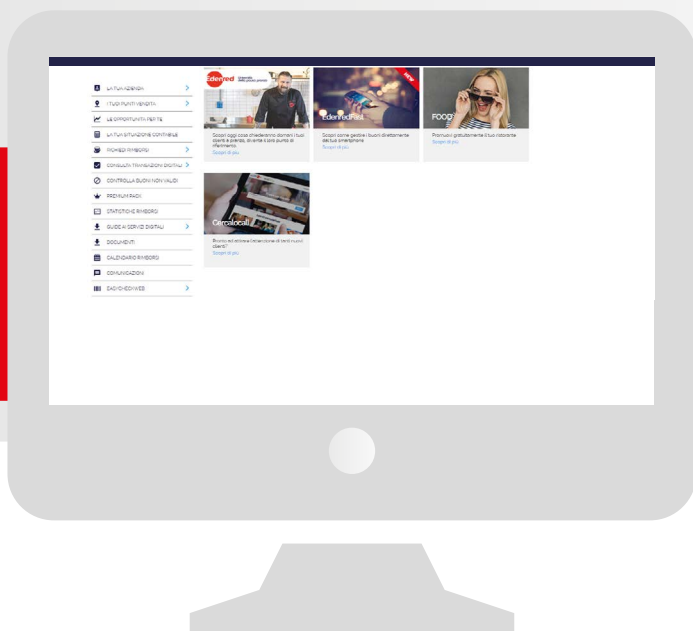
LA TUA AZIENDA
I TUOI PUNTI VENDITA
LE OPPORTUNITÀ PER TE
LA TUA SITUAZIONE CONTABILE
RICHIEDI RIMBORSI
CONSULTA TRANSAZIONI DIGITALI
CONTROLLA BUONI NON VALIDI
PREMIUM PACK
STATISTICHE RIMBORSI
GUIDE AI SERVIZI DIGITALI
DOCUMENTI
CALENDARIO RIMBORSI
COMUNICAZIONI
EASYCHECKWEB

Edenred
Scopri oggi cosa chiederanno domani i tuoi clienti a pranzo, diventa il loro punto di riferimento.
Scopri di più

NEW
EdenredPass
Scopri come gestire i buoni direttamente dal tuo smartphone
Scopri di più

FOOD
Promuovi gratuitamente il tuo ristorante
Scopri di più

Cercalocali
Promuovi e attira l'attenzione di tanti nuovi clienti?
Scopri di più